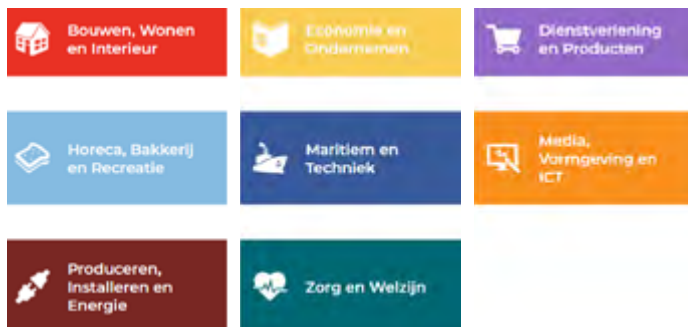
Bouwen, Wonen en Interieur

Economie en Ondernemen

Dienstverlening en Producten

Horeca, Bakkerij en Recreatie

Maritiem en Techniek

Media, Vormgeving en ICT

Produceren, Installeren en Energie

Zorg en Welzijn